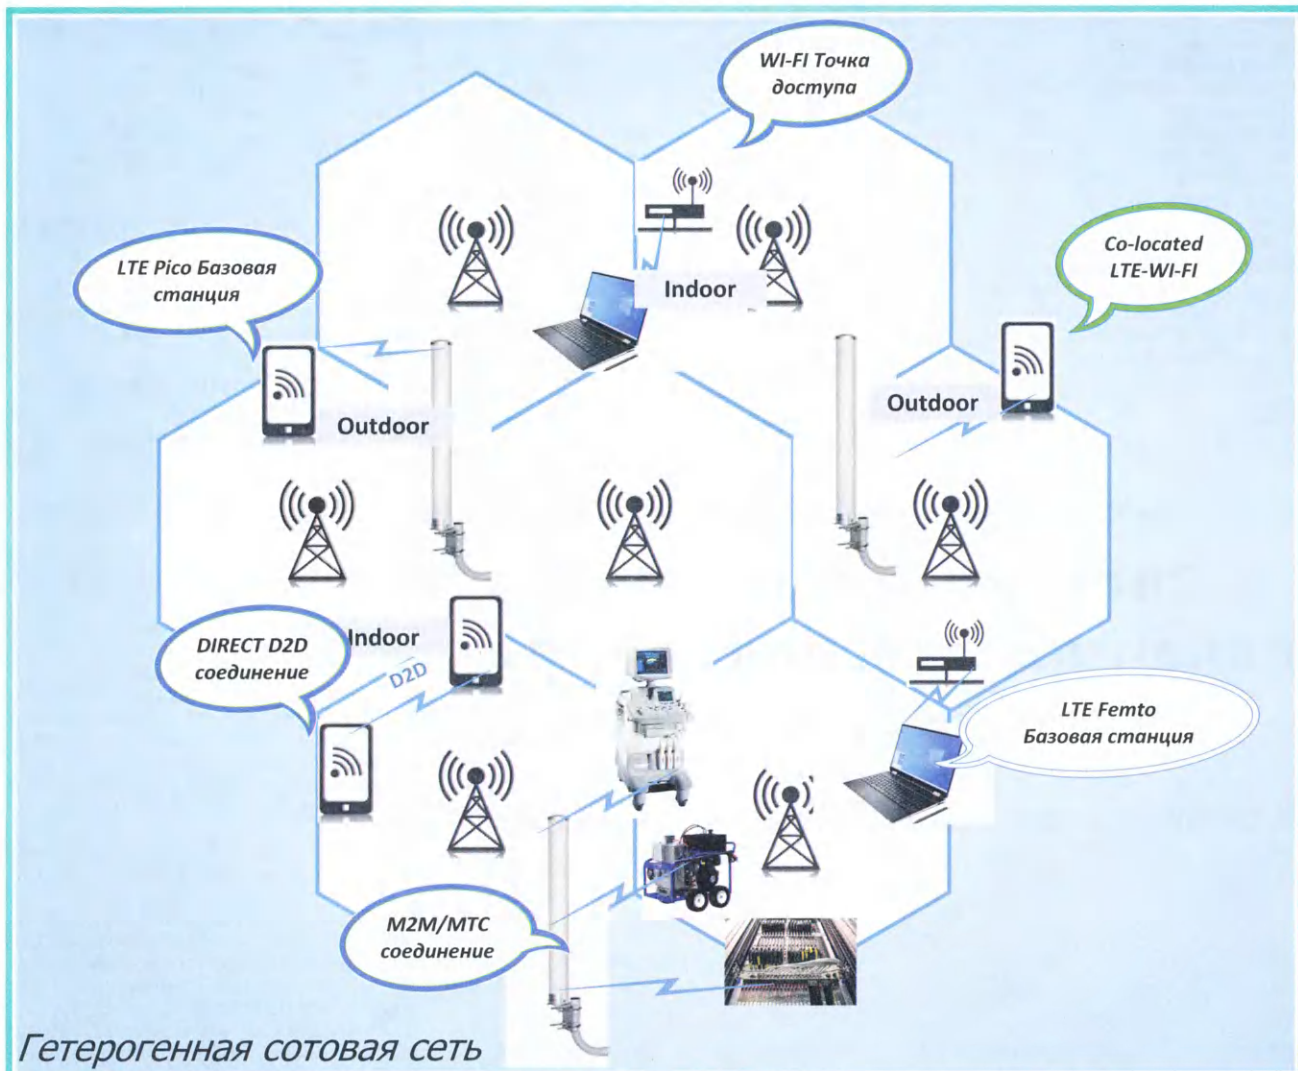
WI-FI Точка доступа

LTE Pico Базовая станция

Indoor

Co-located LTE-WI-FI

Outdoor

Outdoor

DIRECT D2D соединение

Indoor

D2D

LTE Femto Базовая станция

M2M/MTC соединение

Гетерогенная сотовая сеть